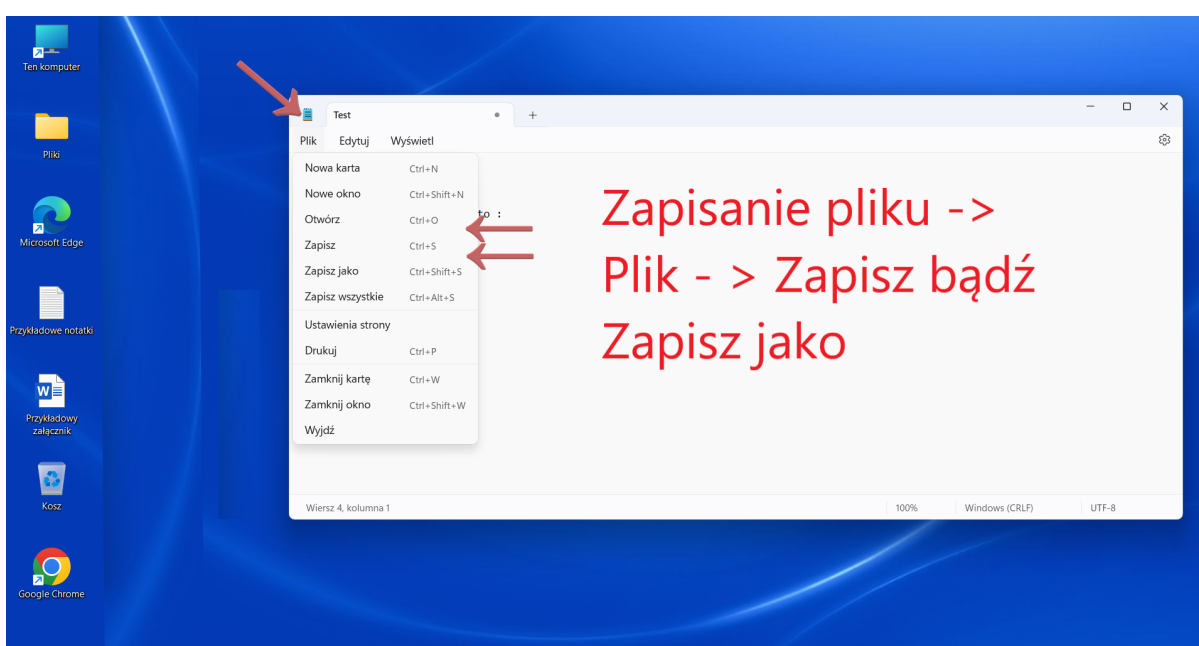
Ten komputer

Pliki

Microsoft Edge

Przykładowe notatki

Przykładowy załącznik

Kosz

Google Chrome

Test

Plik Edytuj Wyświetl

Nowa karta Ctrl+N
Nowe okno Ctrl+Shift+N
Otwórz Ctrl+O
Zapisz Ctrl+S
Zapisz jako Ctrl+Shift+S
Zapisz wszystkie Ctrl+Alt+S
Ustawienia strony
Drukuj Ctrl+P
Zamknij kartę Ctrl+W
Zamknij okno Ctrl+Shift+W
Wyjdź

to :

Zapisanie pliku ->
Plik - > Zapisz bądź
Zapisz jako

Wiersz 4, kolumna 1 100% Windows (CRLF) UTF-8